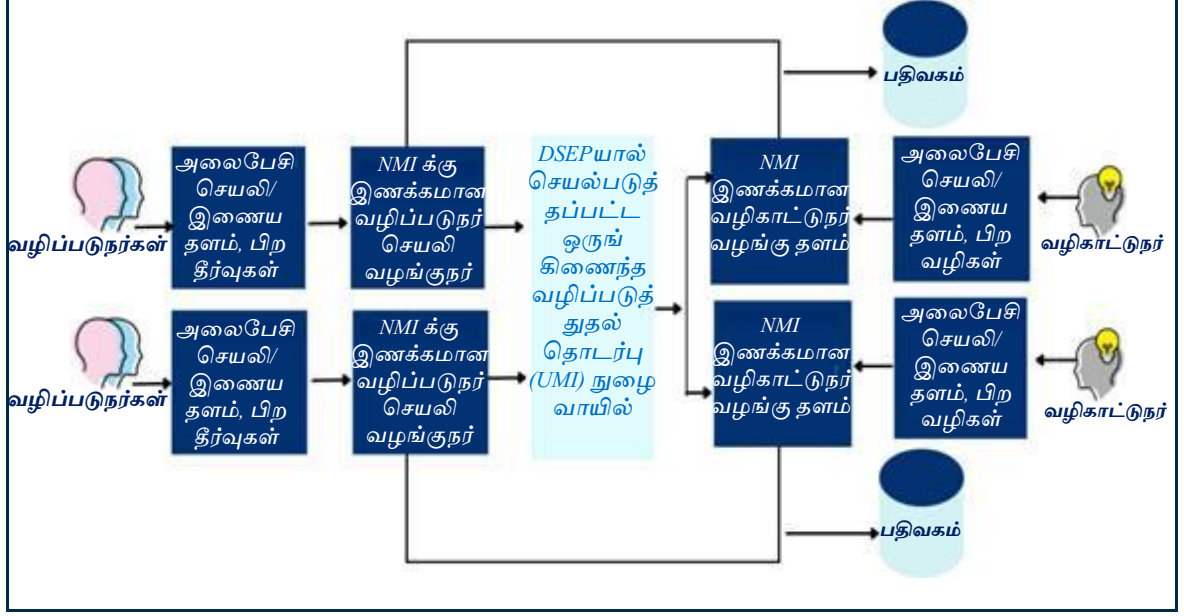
பதிவகம்

வழிப்படுநர்கள்

அலைபேசி செயலி/ இணைய தளம், பிற தீர்வுகள்

NMI க்கு இணக்கமான வழிப்படுநர் செயலி வழங்குநர்

DSEPயால் செயல்படுத் தப்பட்ட ஒருங் கிணைந்த வழிப்படுத் துதல் தொடர்பு (UMI) நுழை வாயில்

NMI இணக்கமான வழிகாட்டுநர் வழங்கு தளம்

அலைபேசி செயலி/ இணைய தளம், பிற வழிகள்

வழிகாட்டுநர்

வழிப்படுநர்கள்

அலைபேசி செயலி/ இணைய தளம், பிற தீர்வுகள்

NMI க்கு இணக்கமான வழிப்படுநர் செயலி வழங்குநர்

NMI இணக்கமான வழிகாட்டுநர் வழங்கு தளம்

அலைபேசி செயலி/ இணைய தளம், பிற வழிகள்

வழிகாட்டுநர்

பதிவகம்